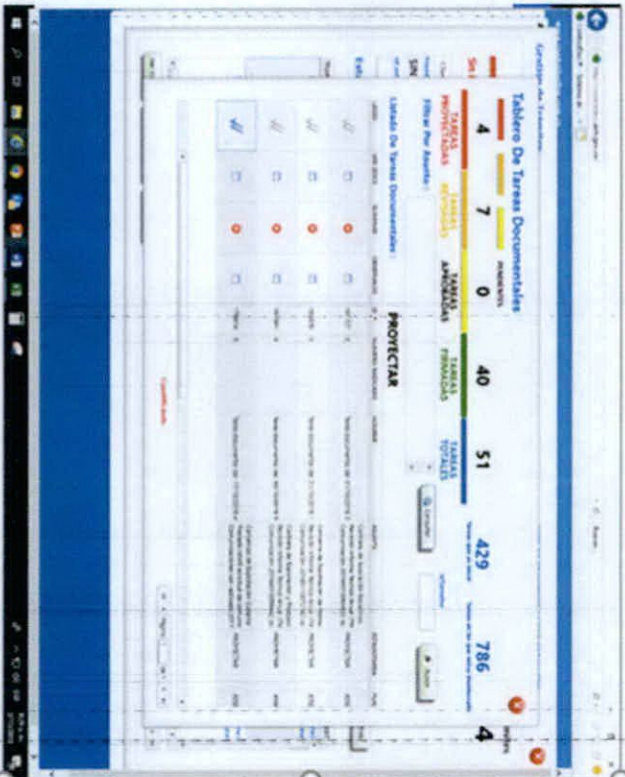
Tablero De Tareas Documentales

4
TAREAS PROYECTADAS

7
TAREAS REVISADAS

0
TAREAS APROBADAS

40
TAREAS FIRMADAS

51
TAREAS TOTALES

429

786

4

Filtrar Por Asunto:

Listado De Tareas Documentales

PROYECTAR

Gestión de Usuarios